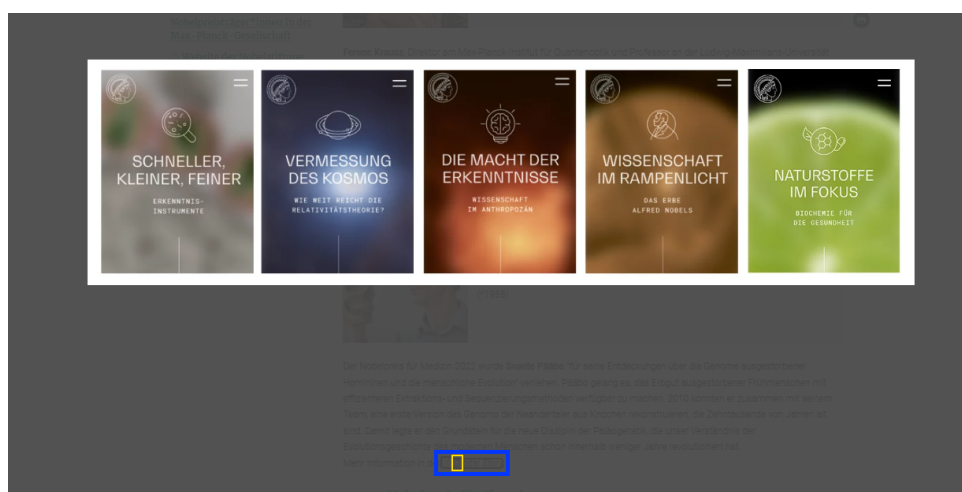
SCHNELLER, KLEINER, FEINER

ERKENNTNIS-INSTRUMENTE

VERMESSUNG DES KOSMOS

WIE WEIT REICHT DIE RELATIVITÄTSTHEORIE?

DIE MACHT DER ERKENNTNISSE

WISSENSCHAFT IM ANTHROPOZÄN

WISSENSCHAFT IM RAMPENLICHT

DAS ERBE ALFRED NOBELS

NATURSTOFFE IM FOKUS

BIOCHEMIE FÜR DIE GESUNDHEIT